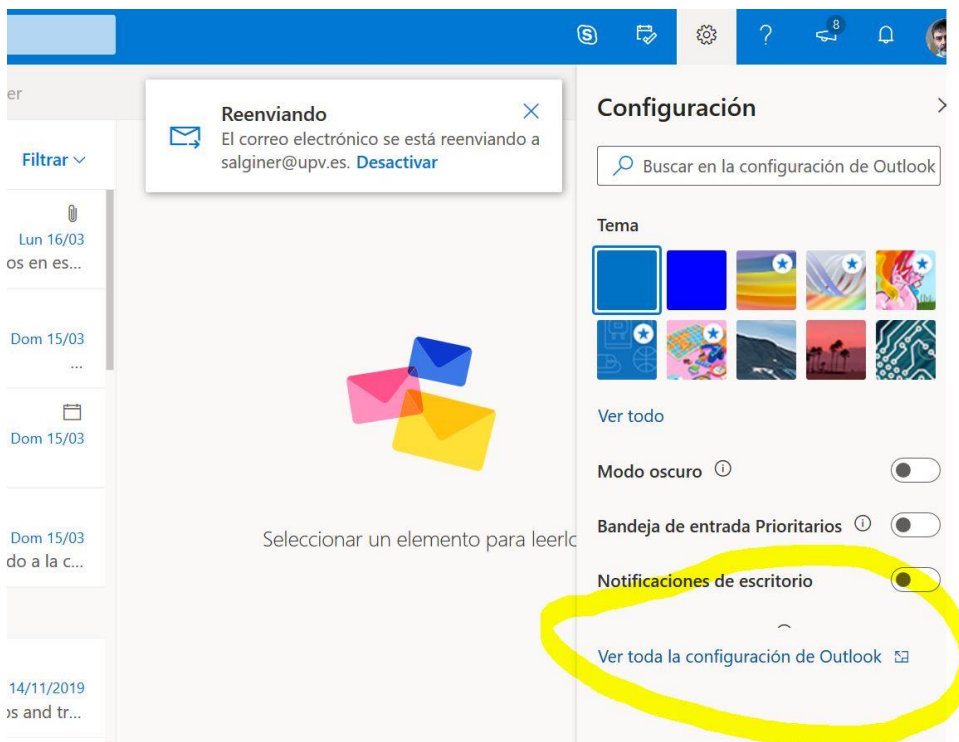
8

er

Filtrar

Lun 16/03
os en es...

Dom 15/03
...

Dom 15/03

Dom 15/03
do a la c...

14/11/2019
s and tr...

Reenviando
El correo electrónico se está reenviando a salginer@upv.es. Desactivar

Seleccionar un elemento para leerlo

Configuración

Buscar en la configuración de Outlook

Tema

Ver todo

Modo oscuro

Bandeja de entrada Prioritarios

Notificaciones de escritorio

Ver toda la configuración de Outlook